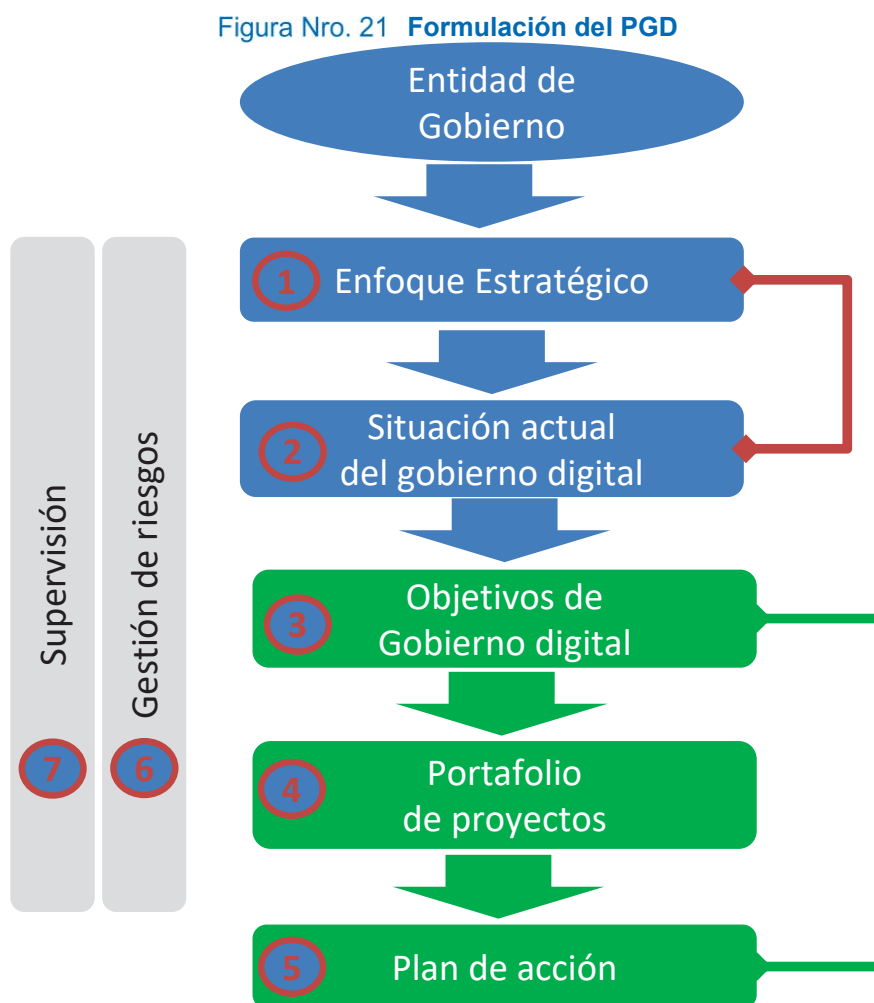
Figura Nro. 21 **Formulación del PGD**

Entidad de Gobierno

1 Enfoque Estratégico

2 Situación actual del gobierno digital

3 Objetivos de Gobierno digital

4 Portafolio de proyectos

5 Plan de acción

Supervisión

7

Gestión de riesgos

6